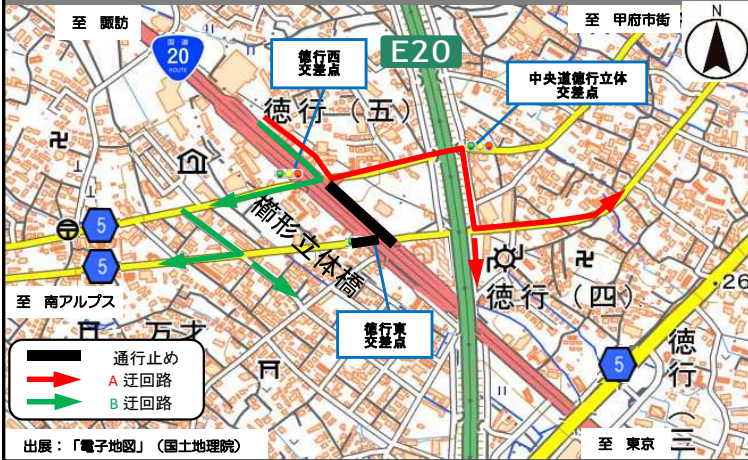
至　諏訪

至　甲府市街

N

国道
20
ROUTE

E20

徳行西
交差点

中央道徳行立体
交差点

徳行（五）

櫛形立体橋

5

5

徳行（四）

26

至　南アルプス

徳行東
交差点

5

徳行

通行止め

A 迂回路

B 迂回路

出展：「電子地図」（国土地理院）

至　東京